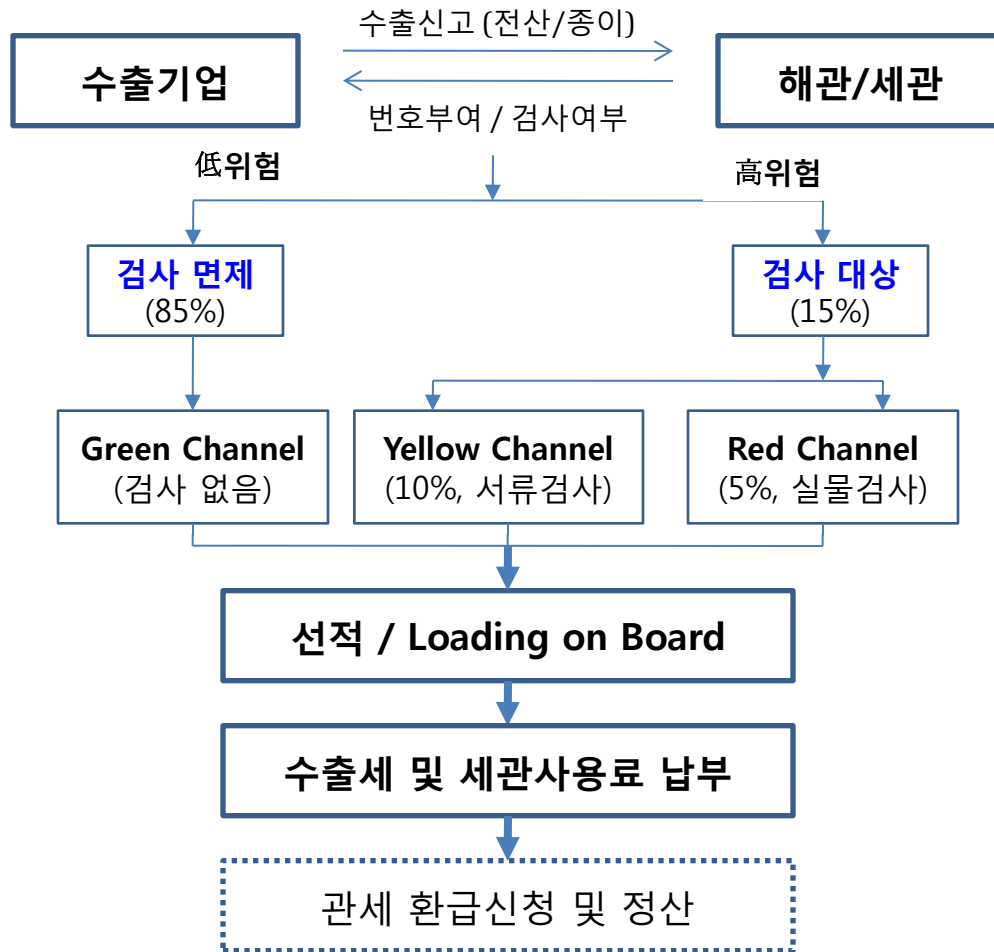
수출신고 (전산/종이)

수출기업

해관/세관

번호부여 / 검사여부

低위험

高위험

검사 면제
(85%)

검사 대상
(15%)

Green Channel
(검사 없음)

Yellow Channel
(10%, 서류검사)

Red Channel
(5%, 실물검사)

선적 / Loading on Board

수출세 및 세관사용료 납부

관세 환급신청 및 정산